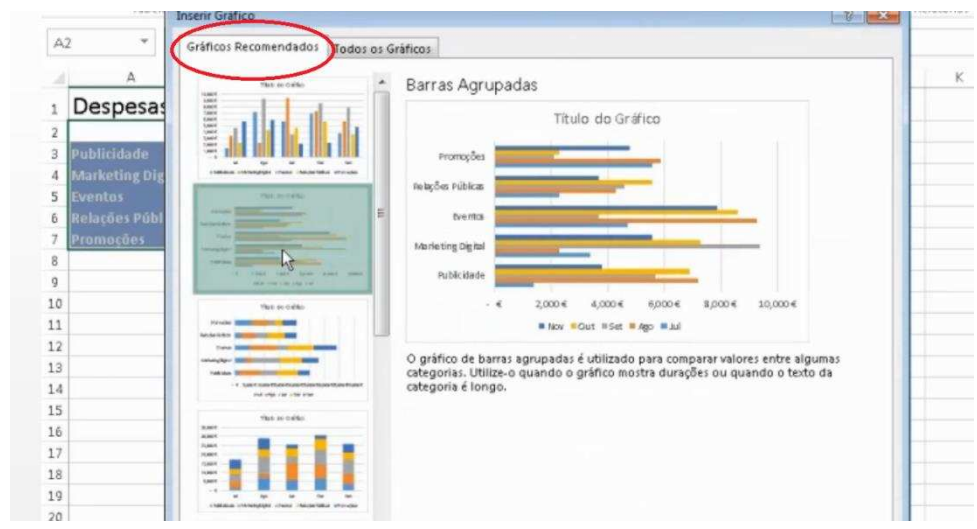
Inserir Gráfico

A2

A

K

1 Despesas
2
3 Publicidade
4 Marketing Dig
5 Eventos
6 Relações Públ
7 Promoções
8
9
10
11
12
13
14
15
16
17
18
19
20

Gráficos Recomendados
Todos os Gráficos

Barras Agrupadas

Título do Gráfico

Promoções
Relações Públicas
Eventos
Marketing Digital
Publicidade

- €
2.000 €
4.000 €
6.000 €
8.000 €
10.000 €

Nov
Out
Set
Ago
Jul

O gráfico de barras agrupadas é utilizado para comparar valores entre algumas categorias. Utilize-o quando o gráfico mostra durações ou quando o texto da categoria é longo.